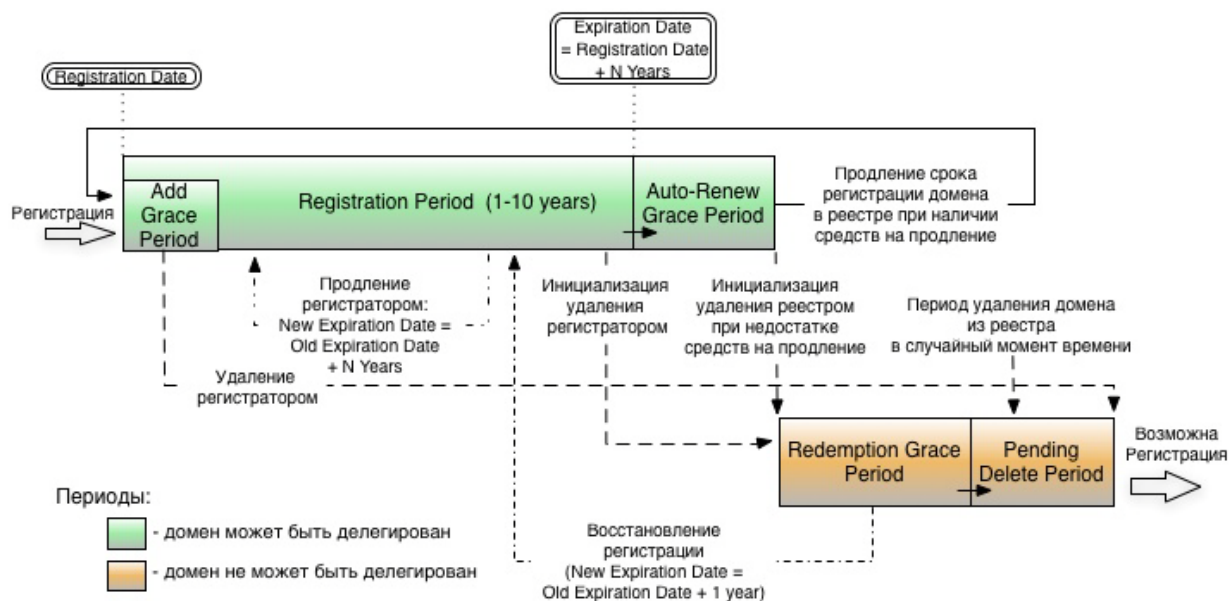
Expiration Date = Registration Date + N Years

Registration Date

Регистрация

Add Grace Period

Registration Period (1-10 years)

Auto-Renew Grace Period

Продление срока регистрации домена в реестре при наличии средств на продление

Продление регистратором: New Expiration Date = Old Expiration Date + N Years

Инициализация удаления регистратором

Инициализация удаления реестром при недостатке средств на продление

Период удаления домена из реестра в случайный момент времени

Удаление регистратором

Redemption Grace Period

Pending Delete Period

Возможна Регистрация

Периоды:

- домен может быть делегирован

- домен не может быть делегирован

Восстановление регистрации (New Expiration Date = Old Expiration Date + 1 year)